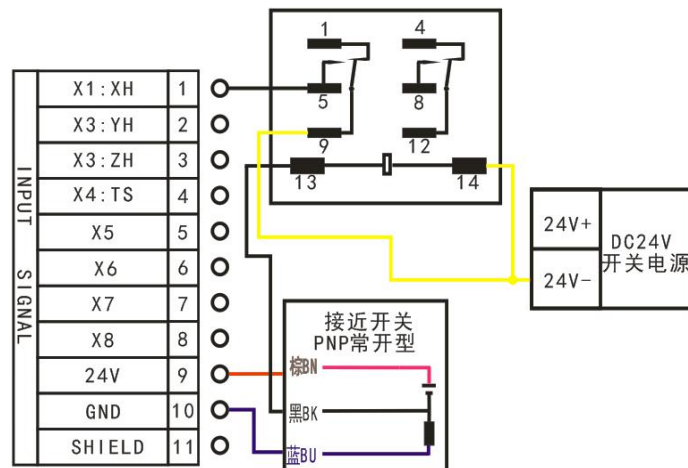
INPUT SIGNAL

| X1:XH | 1 |
|---|---|
| X3:YH | 2 |
| X3:ZH | 3 |
| X4:TS | 4 |
| X5 | 5 |
| X6 | 6 |
| X7 | 7 |
| X8 | 8 |
| 24V | 9 |
| GND | 10 |
| SHIELD | 11 |

1
4
5
8
9
12
13
14

24V+
24V-
DC24V
开关电源

接近开关
PNP常开型
棕BN
黑BK
蓝BU